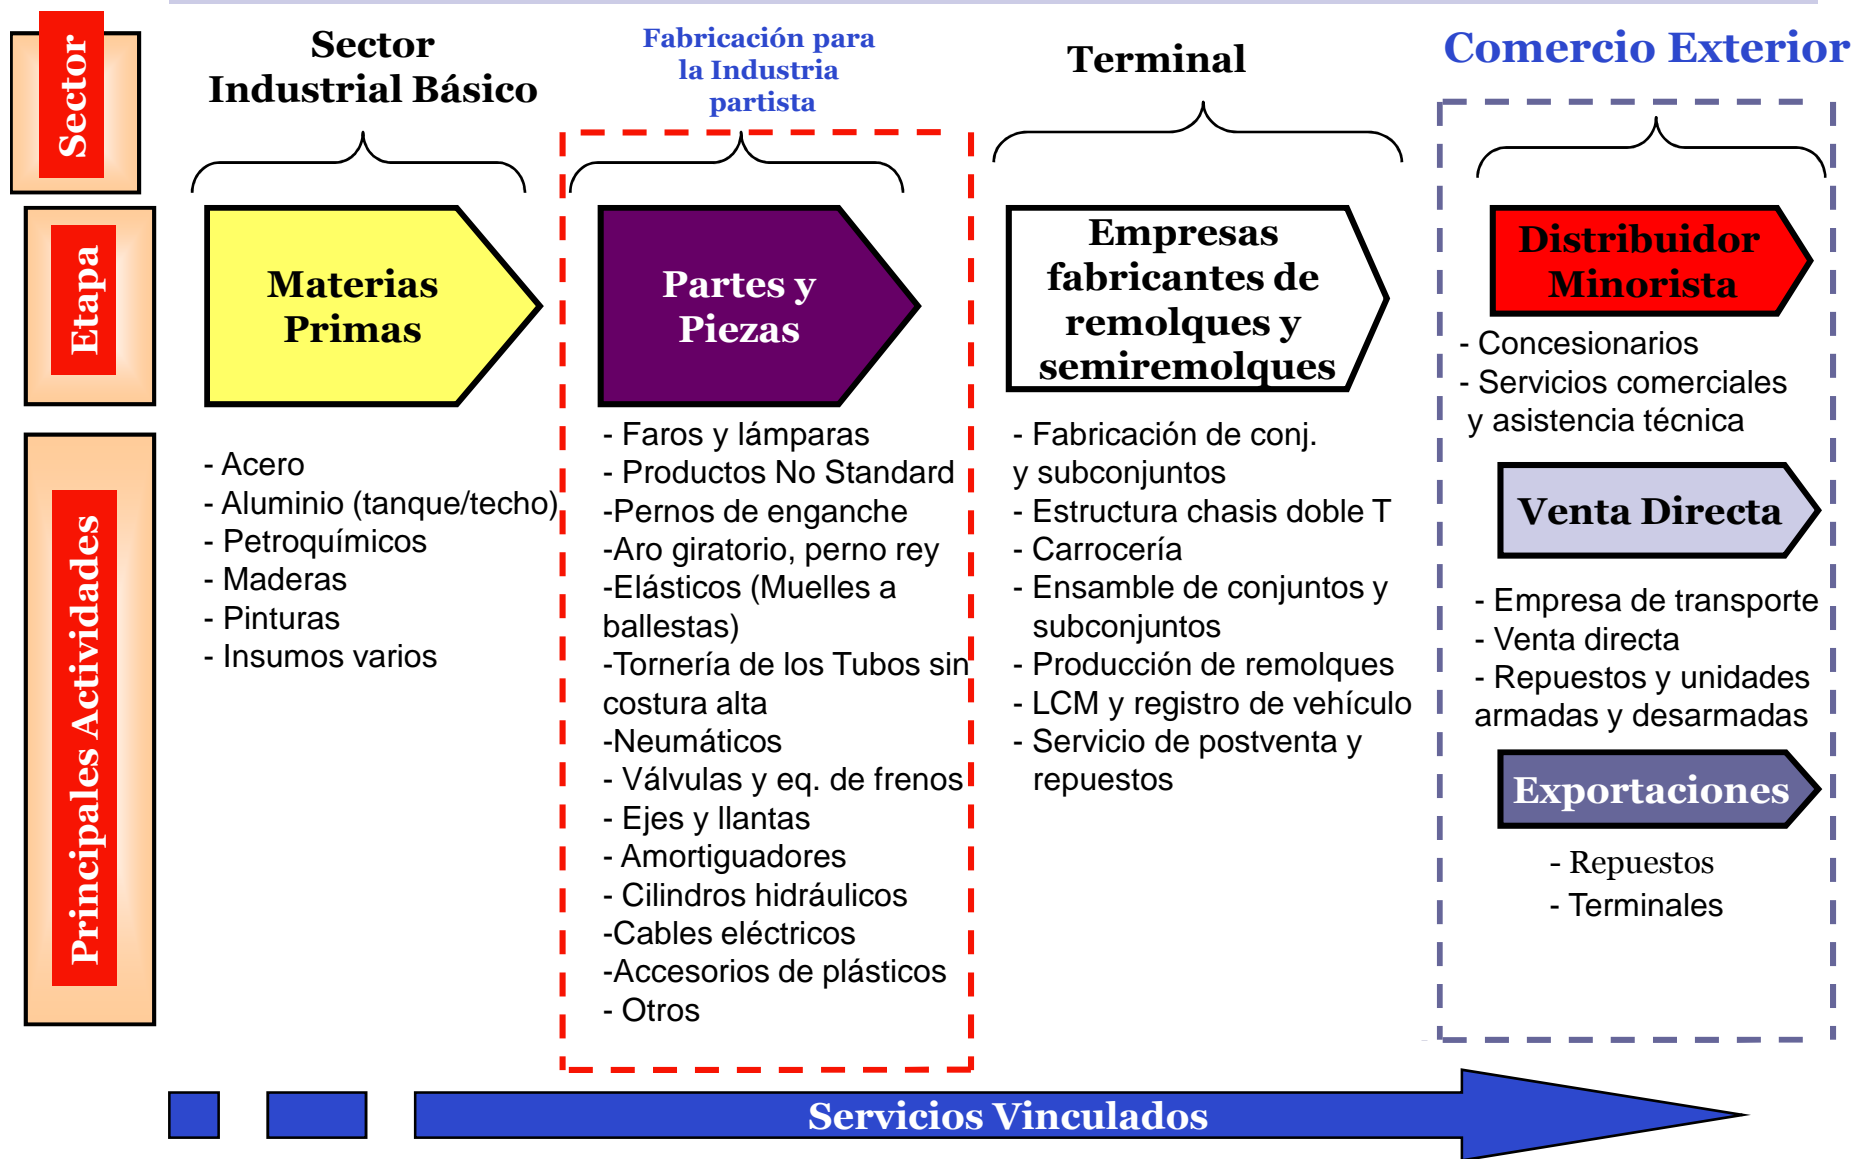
Sector

Etapa

Principales Actividades

Sector Industrial Básico

Materias Primas

- Acero
- Aluminio (tanque/techo)
- Petroquímicos
- Maderas
- Pinturas
- Insumos varios

Fabricación para la Industria partista

Partes y Piezas

- Faros y lámparas
- Productos No Standard
-Pernos de enganche
-Aro giratorio, perno rey
-Elásticos (Muelles a ballestas)
-Tornería de los Tubos sin costura alta
-Neumáticos
- Válvulas y eq. de frenos
- Ejes y llantas
- Amortiguadores
- Cilindros hidráulicos
-Cables eléctricos
-Accesorios de plásticos
- Otros

Terminal

Empresas fabricantes de remolques y semiremolques

- Fabricación de conj. y subconjuntos
- Estructura chasis doble T
- Carrocería
- Ensamble de conjuntos y subconjuntos
- Producción de remolques
- LCM y registro de vehículo
- Servicio de postventa y repuestos

Comercio Exterior

Distribuidor Minorista

- Concesionarios
- Servicios comerciales y asistencia técnica

Venta Directa

- Empresa de transporte
- Venta directa
- Repuestos y unidades armadas y desarmadas

Exportaciones

- Repuestos
- Terminales

Servicios Vinculados